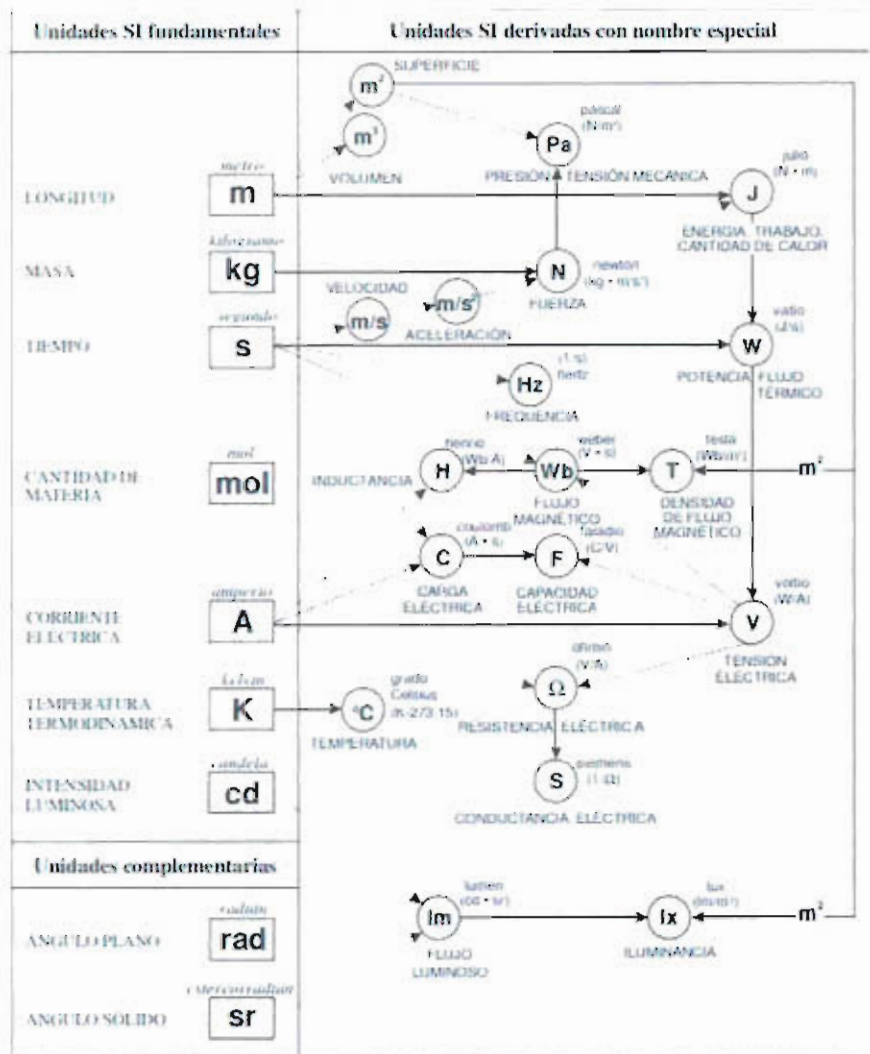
Unidades SI fundamentales

Unidades SI derivadas con nombre especial

metro
LONGITUD
m

kilogramo
MASA
kg

segundo
TIEMPO
s

mol
CANTIDAD DE MATERIA
mol

amperio
CORRIENTE ELECTRICA
A

kelvin
TEMPERATURA TERMODINAMICA
K

candela
INTENSIDAD LUMINOSA
cd

Unidades complementarias

radián
ANGULO PLANO
rad

estereorradián
ANGULO SOLIDO
sr

$m^2$ SUPERFICIE

$m^3$ VOLUMEN

pascal ($N/m^2$)
Pa
PRESIÓN TENSIÓN MECANICA

julio ($N \cdot m$)
J
ENERGIA, TRABAJO, CANTIDAD DE CALOR

newton ($kg \cdot m/s^2$)
N
FUERZA

VELOCIDAD
m/s

$m/s^2$
ACELERACIÓN

vatio ($J/s$)
W
POTENCIA, FLUJO TÉRMICO

($1/s$) hertz
Hz
FRECUENCIA

henrio ($Wb/A$)
H
INDUCTANCIA

weber ($V \cdot s$)
Wb
FLUJO MAGNÉTICO

tesla ($Wb/m^2$)
T
DENSIDAD DE FLUJO MAGNÉTICO

$m^2$

culombio ($A \cdot s$)
C
CARGA ELÉCTRICA

faradio ($C/V$)
F
CAPACIDAD ELÉCTRICA

voltio ($W/A$)
V
TENSIÓN ELÉCTRICA

grado Celsius ($K-273,15$)
°C
TEMPERATURA

ohmio ($V/A$)
Ω
RESISTENCIA ELÉCTRICA

siemens ($1/Ω$)
S
CONDUCTANCIA ELÉCTRICA

lumen ($cd \cdot sr$)
lm
FLUJO LUMINOSO

lux ($lm/m^2$)
lx
ILUMINANCIA

$m^2$